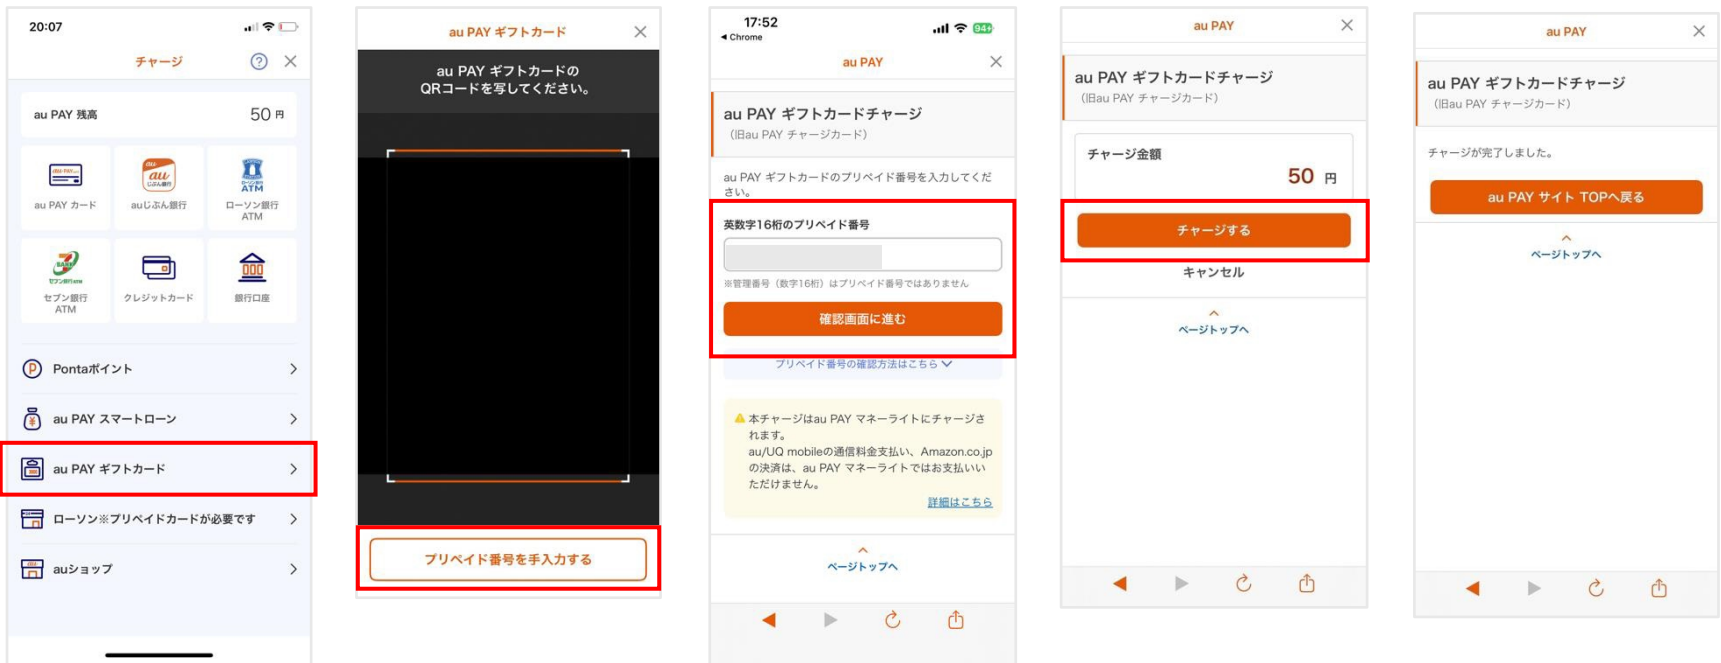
20:07

チャージ

au PAY 残高 50 円

au PAY カード

auじぶん銀行

ローソン銀行 ATM

セブン銀行 ATM

クレジットカード

銀行口座

Pontaポイント

au PAY スマートローン

au PAY ギフトカード

ローソン※プリペイドカードが必要です

auショップ

au PAY ギフトカード

au PAY ギフトカードの QRコードを写してください。

プリペイド番号を手入力する

17:52
◀ Chrome

au PAY

au PAY ギフトカードチャージ
(旧au PAY チャージカード)

au PAY ギフトカードのプリペイド番号を入力してください。

英数字16桁のプリペイド番号

※管理番号(数字16桁)はプリペイド番号ではありません

確認画面に進む

プリペイド番号の確認方法はこちら

本チャージはau PAY マネーライトにチャージされます。
au/UQ mobileの通信料金支払い、Amazon.co.jpの決済は、au PAY マネーライトではお支払いいただけません。
詳細はこちら

ページトップへ

au PAY

au PAY ギフトカードチャージ
(旧au PAY チャージカード)

チャージ金額
50 円

チャージする

キャンセル

ページトップへ

au PAY

au PAY ギフトカードチャージ
(旧au PAY チャージカード)

チャージが完了しました。

au PAY サイト TOPへ戻る

ページトップへ